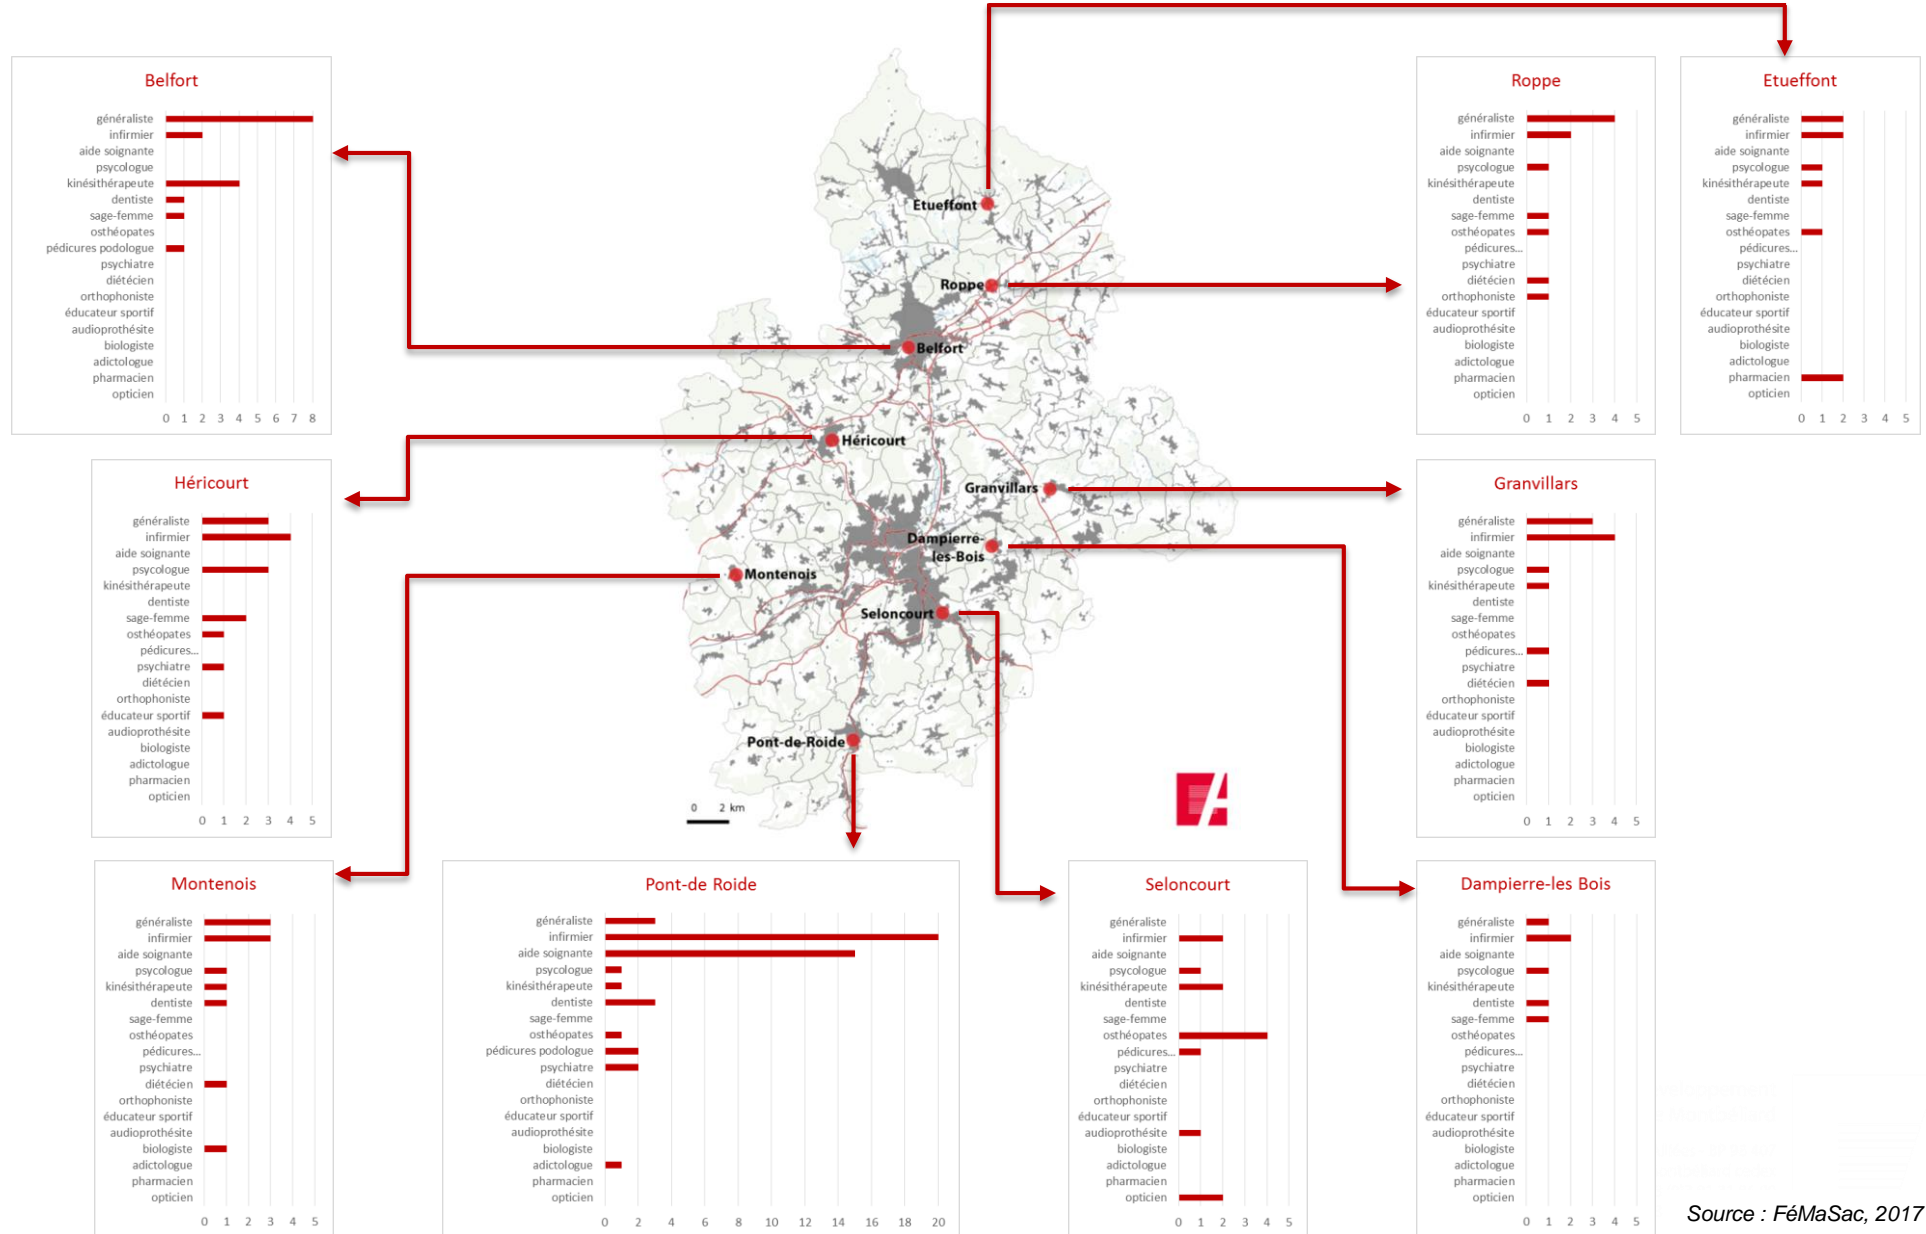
Belfort

généraliste
infirmier
aide soignante
psycologue
kinésithérapeute
dentiste
sage-femme
osthéopates
pédicures podologue
psychiatre
diétécien
orthophoniste
éducateur sportif
audioprothésite
biologiste
adictologue
pharmacien
opticien

0 1 2 3 4 5 6 7 8

Roppe

généraliste
infirmier
aide soignante
psycologue
kinésithérapeute
dentiste
sage-femme
osthéopates
pédicures...
psychiatre
diétécien
orthophoniste
éducateur sportif
audioprothésite
biologiste
adictologue
pharmacien
opticien

0 1 2 3 4 5

Etueffont

généraliste
infirmier
aide soignante
psycologue
kinésithérapeute
dentiste
sage-femme
osthéopates
pédicures...
psychiatre
diétécien
orthophoniste
éducateur sportif
audioprothésite
biologiste
adictologue
pharmacien
opticien

0 1 2 3 4 5

Etueffont
Roppe
Belfort
Héricourt
Granvillars
Dampierre-les-Bois
Montenois
Seloncourt
Pont-de-Roide
0 2 km

Héricourt

généraliste
infirmier
aide soignante
psycologue
kinésithérapeute
dentiste
sage-femme
osthéopates
pédicures...
psychiatre
diétécien
orthophoniste
éducateur sportif
audioprothésite
biologiste
adictologue
pharmacien
opticien

0 1 2 3 4 5

Granvillars

généraliste
infirmier
aide soignante
psycologue
kinésithérapeute
dentiste
sage-femme
osthéopates
pédicures...
psychiatre
diétécien
orthophoniste
éducateur sportif
audioprothésite
biologiste
adictologue
pharmacien
opticien

0 1 2 3 4 5

Montenois

généraliste
infirmier
aide soignante
psycologue
kinésithérapeute
dentiste
sage-femme
osthéopates
pédicures...
psychiatre
diétécien
orthophoniste
éducateur sportif
audioprothésite
biologiste
adictologue
pharmacien
opticien

0 1 2 3 4 5

Pont-de Roide

généraliste
infirmier
aide soignante
psycologue
kinésithérapeute
dentiste
sage-femme
osthéopates
pédicures podologue
psychiatre
diétécien
orthophoniste
éducateur sportif
audioprothésite
biologiste
adictologue
pharmacien
opticien

0 2 4 6 8 10 12 14 16 18 20

Seloncourt

généraliste
infirmier
aide soignante
psycologue
kinésithérapeute
dentiste
sage-femme
osthéopates
pédicures...
psychiatre
diétécien
orthophoniste
éducateur sportif
audioprothésite
biologiste
adictologue
pharmacien
opticien

0 1 2 3 4 5

Dampierre-les Bois

généraliste
infirmier
aide soignante
psycologue
kinésithérapeute
dentiste
sage-femme
osthéopates
pédicures...
psychiatre
diétécien
orthophoniste
éducateur sportif
audioprothésite
biologiste
adictologue
pharmacien
opticien

0 1 2 3 4 5

Source : FéMaSac, 2017